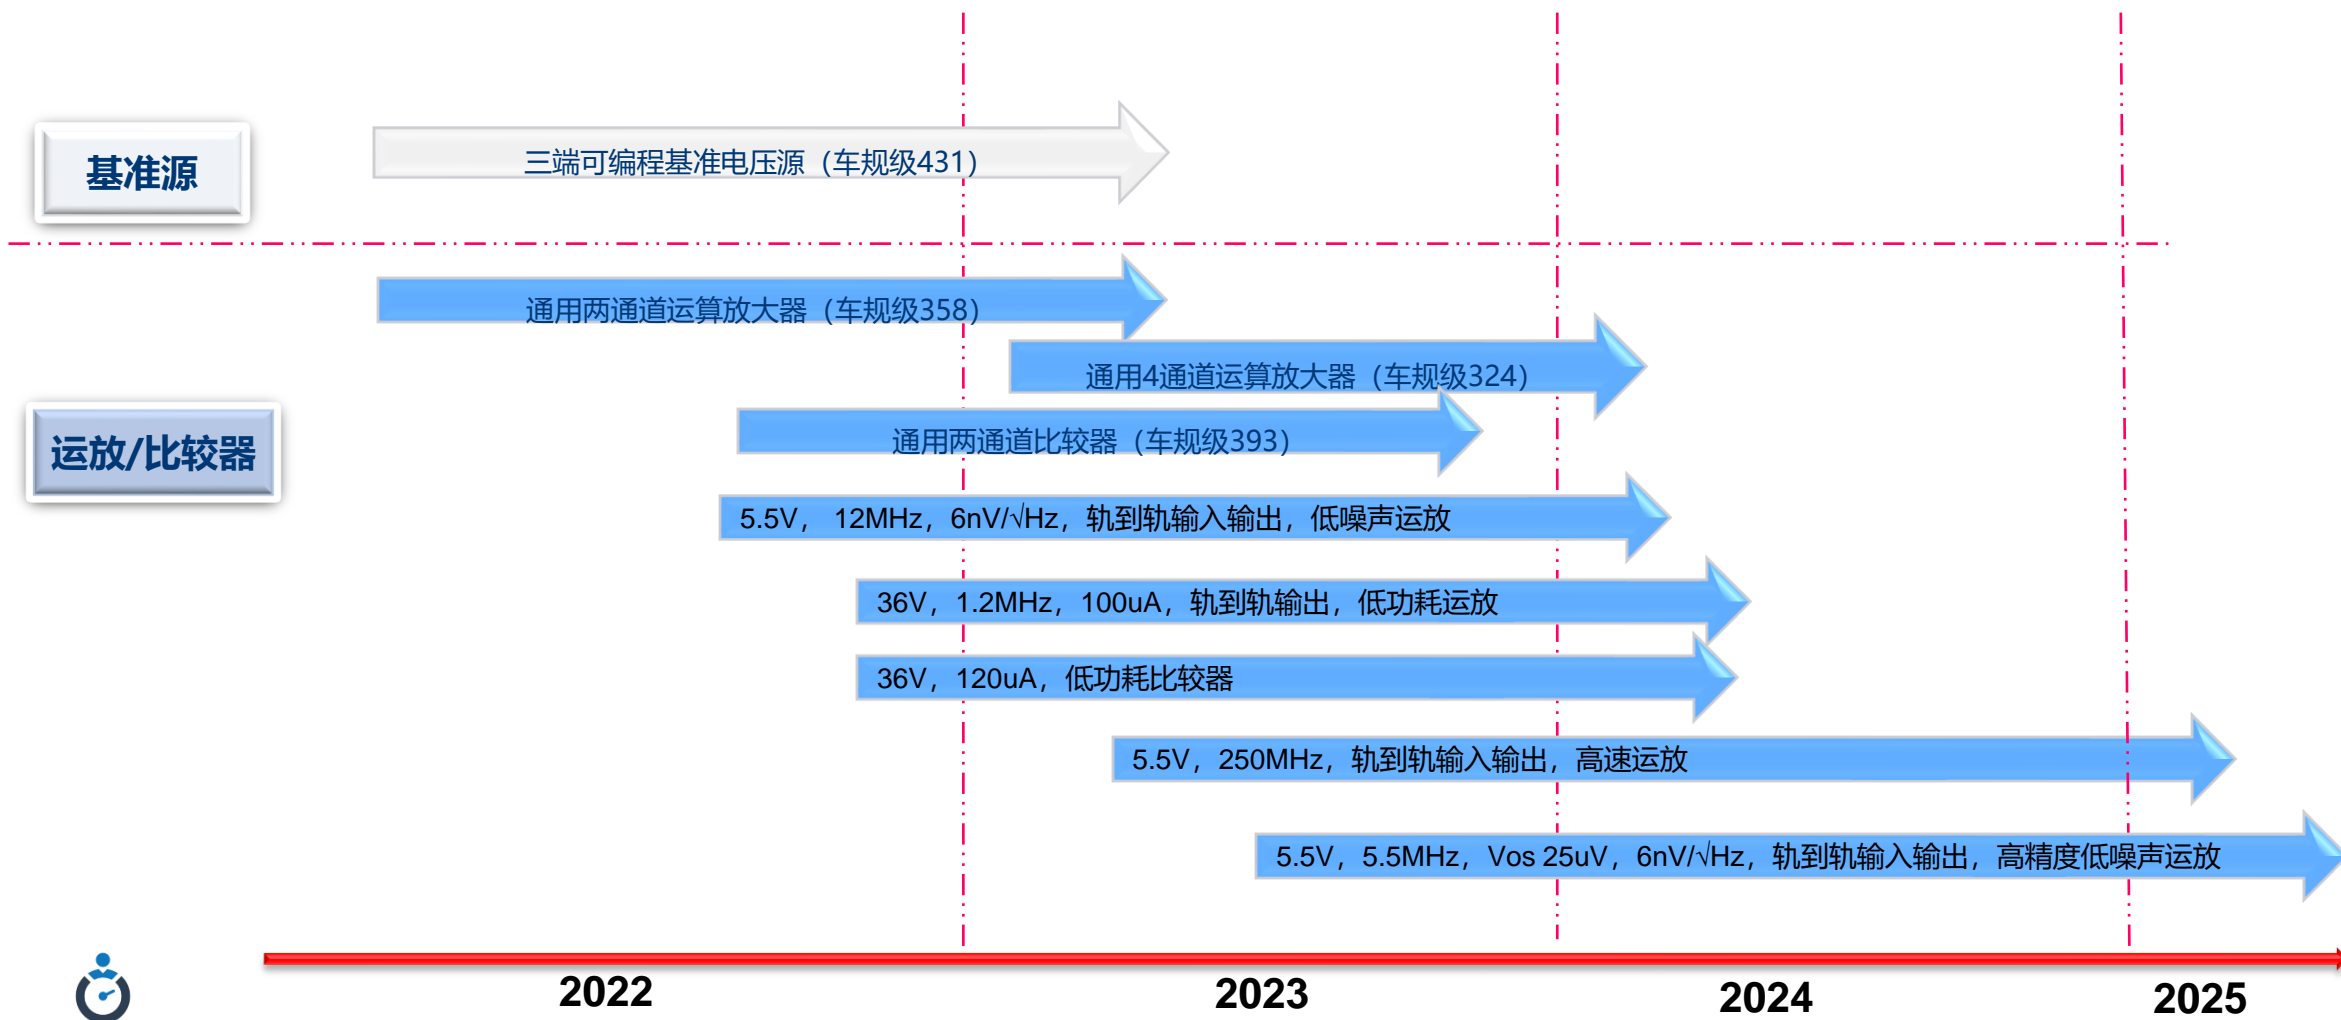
基准源

三端可编程基准电压源（车规级431）

运放/比较器

通用两通道运算放大器（车规级358）

通用4通道运算放大器（车规级324）

通用两通道比较器（车规级393）

5.5V， 12MHz，6nV/√Hz，轨到轨输入输出，低噪声运放

36V，1.2MHz，100uA，轨到轨输出，低功耗运放

36V，120uA，低功耗比较器

5.5V，250MHz，轨到轨输入输出，高速运放

5.5V，5.5MHz，Vos 25uV，6nV/√Hz，轨到轨输入输出，高精度低噪声运放

2022

2023

2024

2025